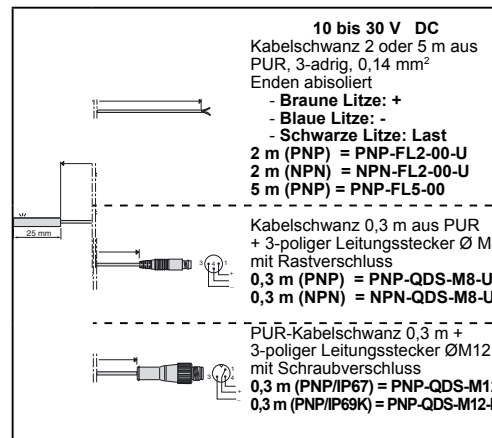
10 bis 30 V DC
Kabelschwanz 2 oder 5 m aus PUR, 3-adrig, 0,14 mm$^2$
Enden abisoliert
- Braune Litze: +
- Blaue Litze: -
- Schwarze Litze: Last
2 m (PNP) = PNP-FL2-00-U
2 m (NPN) = NPN-FL2-00-U
5 m (PNP) = PNP-FL5-00

25 mm

Kabelschwanz 0,3 m aus PUR + 3-poliger Leitungsstecker Ø M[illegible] mit Rastverschluss
0,3 m (PNP) = PNP-QDS-M8-U
0,3 m (NPN) = NPN-QDS-M8-U

3 1 4

PUR-Kabelschwanz 0,3 m + 3-poliger Leitungsstecker ØM12 mit Schraubverschluss
0,3 m (PNP/IP67) = PNP-QDS-M1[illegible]
0,3 m (PNP/IP69K) = PNP-QDS-M12-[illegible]

3 1 4